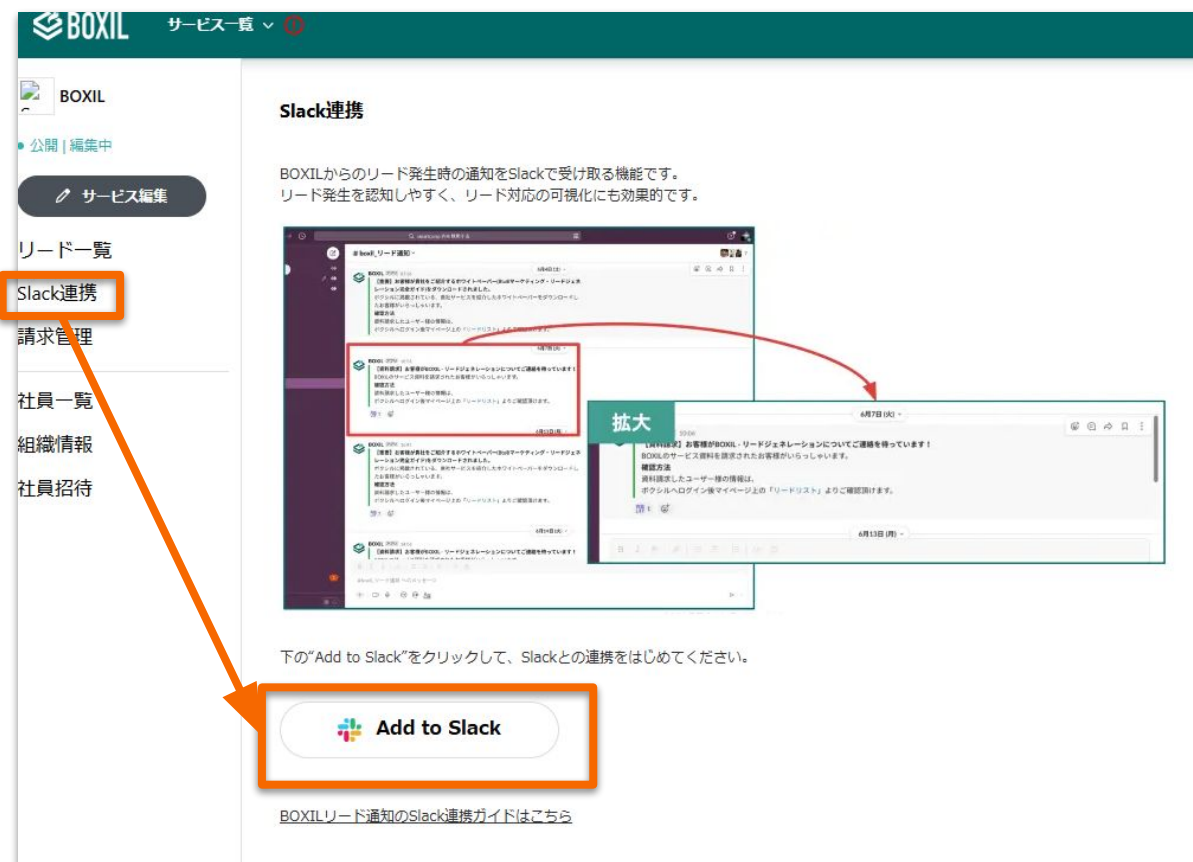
BOXIL サービス一覧

BOXIL
公開 | 編集中
サービス編集
リード一覧
Slack連携
請求管理
社員一覧
組織情報
社員招待

Slack連携

BOXILからのリード発生時の通知をSlackで受け取る機能です。
リード発生を認知しやすく、リード対応の可視化にも効果的です。

# boxil_リード通知
拡大
6月7日 (火)
【資料請求】お客様がBOXIL - リードジェネレーションについてご連絡を待っています！
BOXILのサービス資料を請求されたお客様がいらっしゃいます。
確認方法
資料請求したユーザー様の情報は、
ボクシルへログイン後マイページ上の「リードリスト」よりご確認頂けます。
6月13日 (月)

下の"Add to Slack"をクリックして、Slackとの連携をはじめてください。

Add to Slack

BOXILリード通知のSlack連携ガイドはこちら